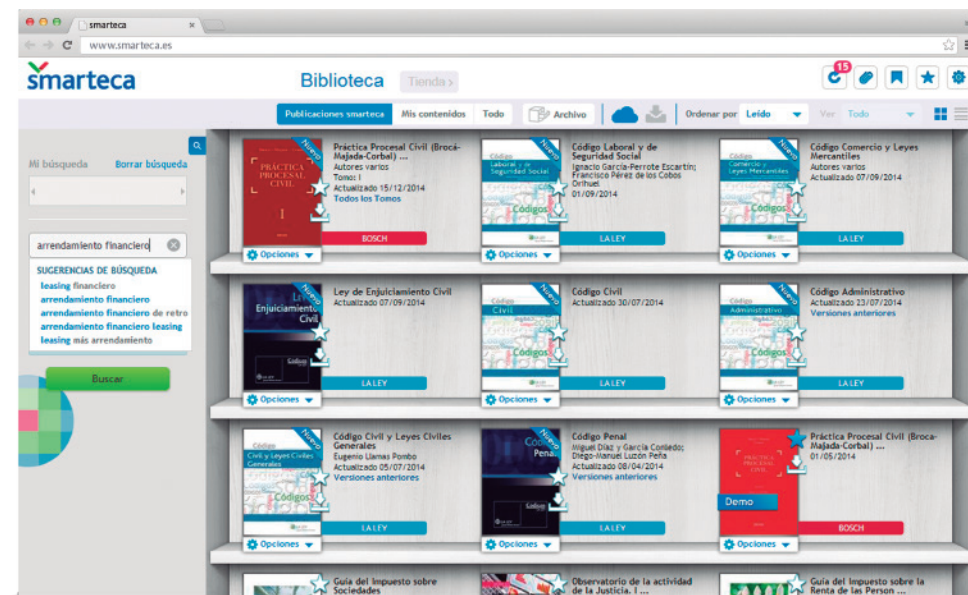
smarteca ×

www.smarteca.es

smarteca

Biblioteca Tienda

15

Publicaciones smarteca Mis contenidos Todo Archivo Ordenar por Leído Ver Todo

Mi búsqueda Borrar búsqueda

arrendamiento financiero

SUGERENCIAS DE BÚSQUEDA
leasing financiero
arrendamiento financiero
arrendamiento financiero de retro
arrendamiento financiero leasing
leasing más arrendamiento

Buscar

Práctica Procesal Civil (Brocá-Majada-Corbal) ...
Autores varios
Tomo: I
Actualizado 15/12/2014
Todos los Tomos
BOSCH
Opciones

Código Laboral y de Seguridad Social
Ignacio García-Perrote Escartín; Francisco Pérez de los Cobos Orihuel
01/09/2014
LA LEY
Opciones

Código Comercio y Leyes Mercantiles
Autores varios
Actualizado 07/09/2014
LA LEY
Opciones

Ley de Enjuiciamiento Civil
Actualizado 07/09/2014
LA LEY
Opciones

Código Civil
Actualizado 30/07/2014
LA LEY
Opciones

Código Administrativo
Actualizado 23/07/2014
Versiones anteriores
LA LEY
Opciones

Código Civil y Leyes Civiles Generales
Eugenio Llamas Pombo
Actualizado 05/07/2014
Versiones anteriores
LA LEY
Opciones

Código Penal
Miguel Díaz y García Conlledo; Diego-Manuel Luzón Peña
Actualizado 08/04/2014
Versiones anteriores
LA LEY
Opciones

Práctica Procesal Civil (Brocá-Majada-Corbal) ...
01/05/2014
Demo
BOSCH
Opciones

Guía del impuesto sobre Sociedades

Observatorio de la actividad de la Justicia. I ...

Guía del impuesto sobre la Renta de las Person ...